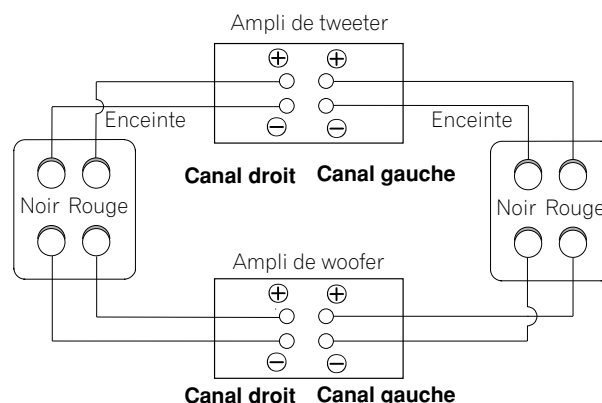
Ampli de tweeter

$\oplus$ $\oplus$

$\ominus$ $\ominus$

Enceinte

Enceinte

Canal droit Canal gauche

Noir Rouge

Noir Rouge

Ampli de woofer

$\oplus$ $\oplus$

$\ominus$ $\ominus$

Canal droit Canal gauche